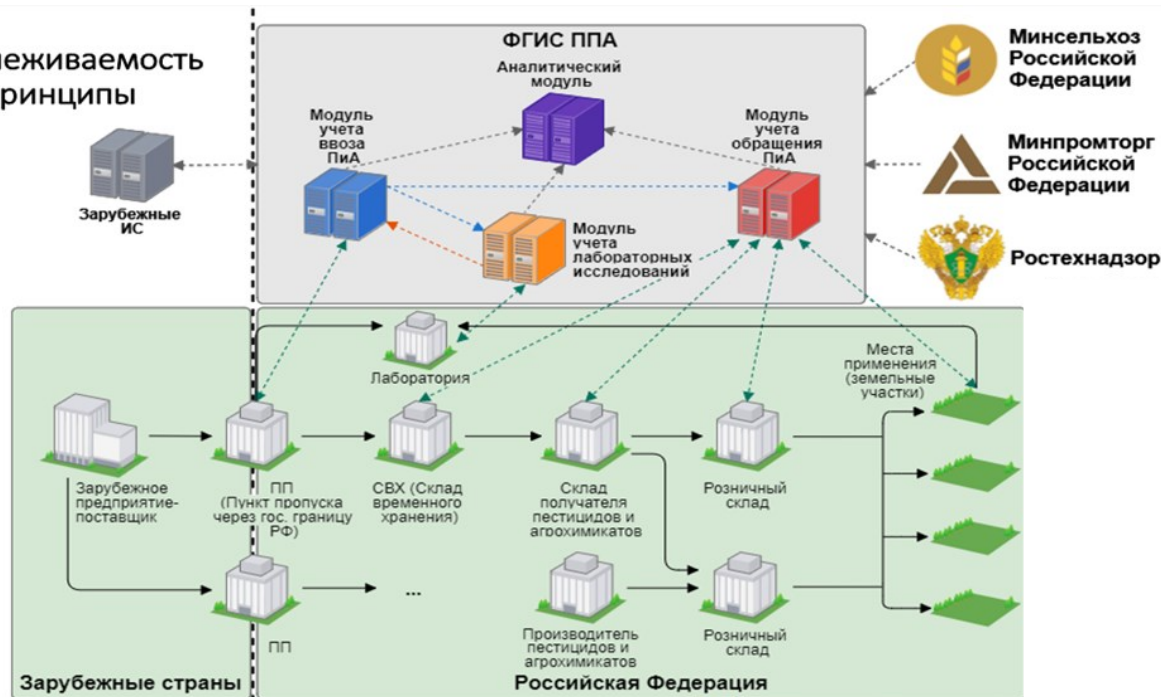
леживаемость
ринципы

ФГИС ППА

Аналитический модуль

Модуль учета ввоза ПиА

Модуль учета обращения ПиА

Модуль учета лабораторных исследований

Зарубежные ИС

Минсельхоз Российской Федерации

Минпромторг Российской Федерации

Ростехнадзор

Лаборатория

Места применения (земельные участки)

Зарубежное предприятие-поставщик

ПП (Пункт пропуска через гос. границу РФ)

СВХ (Склад временного хранения)

Склад получателя пестицидов и агрохимикатов

Розничный склад

ПП

...

Производитель пестицидов и агрохимикатов

Розничный склад

Зарубежные страны

Российская Федерация